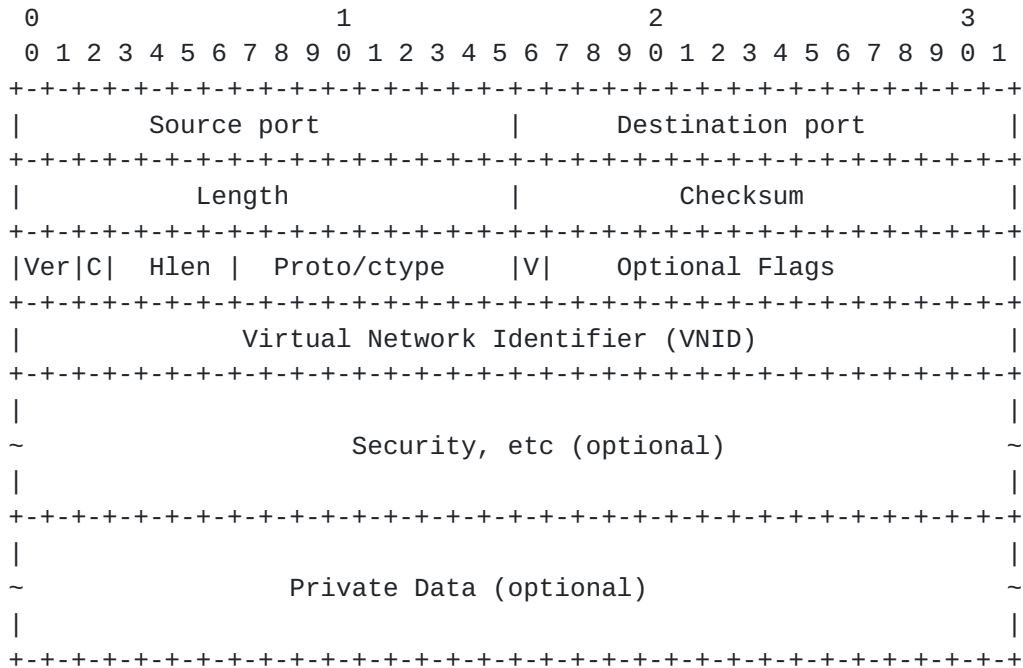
0                   1                   2                   3
 0 1 2 3 4 5 6 7 8 9 0 1 2 3 4 5 6 7 8 9 0 1 2 3 4 5 6 7 8 9 0 1
+-+-+-+-+-+-+-+-+-+-+-+-+-+-+-+-+-+-+-+-+-+-+-+-+-+-+-+-+-+-+-+-+
|        Source port            |       Destination port        |
+-+-+-+-+-+-+-+-+-+-+-+-+-+-+-+-+-+-+-+-+-+-+-+-+-+-+-+-+-+-+-+-+
|           Length              |          Checksum             |
+-+-+-+-+-+-+-+-+-+-+-+-+-+-+-+-+-+-+-+-+-+-+-+-+-+-+-+-+-+-+-+-+
|Ver|C|  Hlen |  Proto/ctype    |V|    Optional Flags           |
+-+-+-+-+-+-+-+-+-+-+-+-+-+-+-+-+-+-+-+-+-+-+-+-+-+-+-+-+-+-+-+-+
|             Virtual Network Identifier (VNID)                 |
+-+-+-+-+-+-+-+-+-+-+-+-+-+-+-+-+-+-+-+-+-+-+-+-+-+-+-+-+-+-+-+-+
|                                                               |
~                    Security, etc (optional)                   ~
|                                                               |
+-+-+-+-+-+-+-+-+-+-+-+-+-+-+-+-+-+-+-+-+-+-+-+-+-+-+-+-+-+-+-+-+
|                                                               |
~                 Private Data (optional)                       ~
|                                                               |
+-+-+-+-+-+-+-+-+-+-+-+-+-+-+-+-+-+-+-+-+-+-+-+-+-+-+-+-+-+-+-+-+